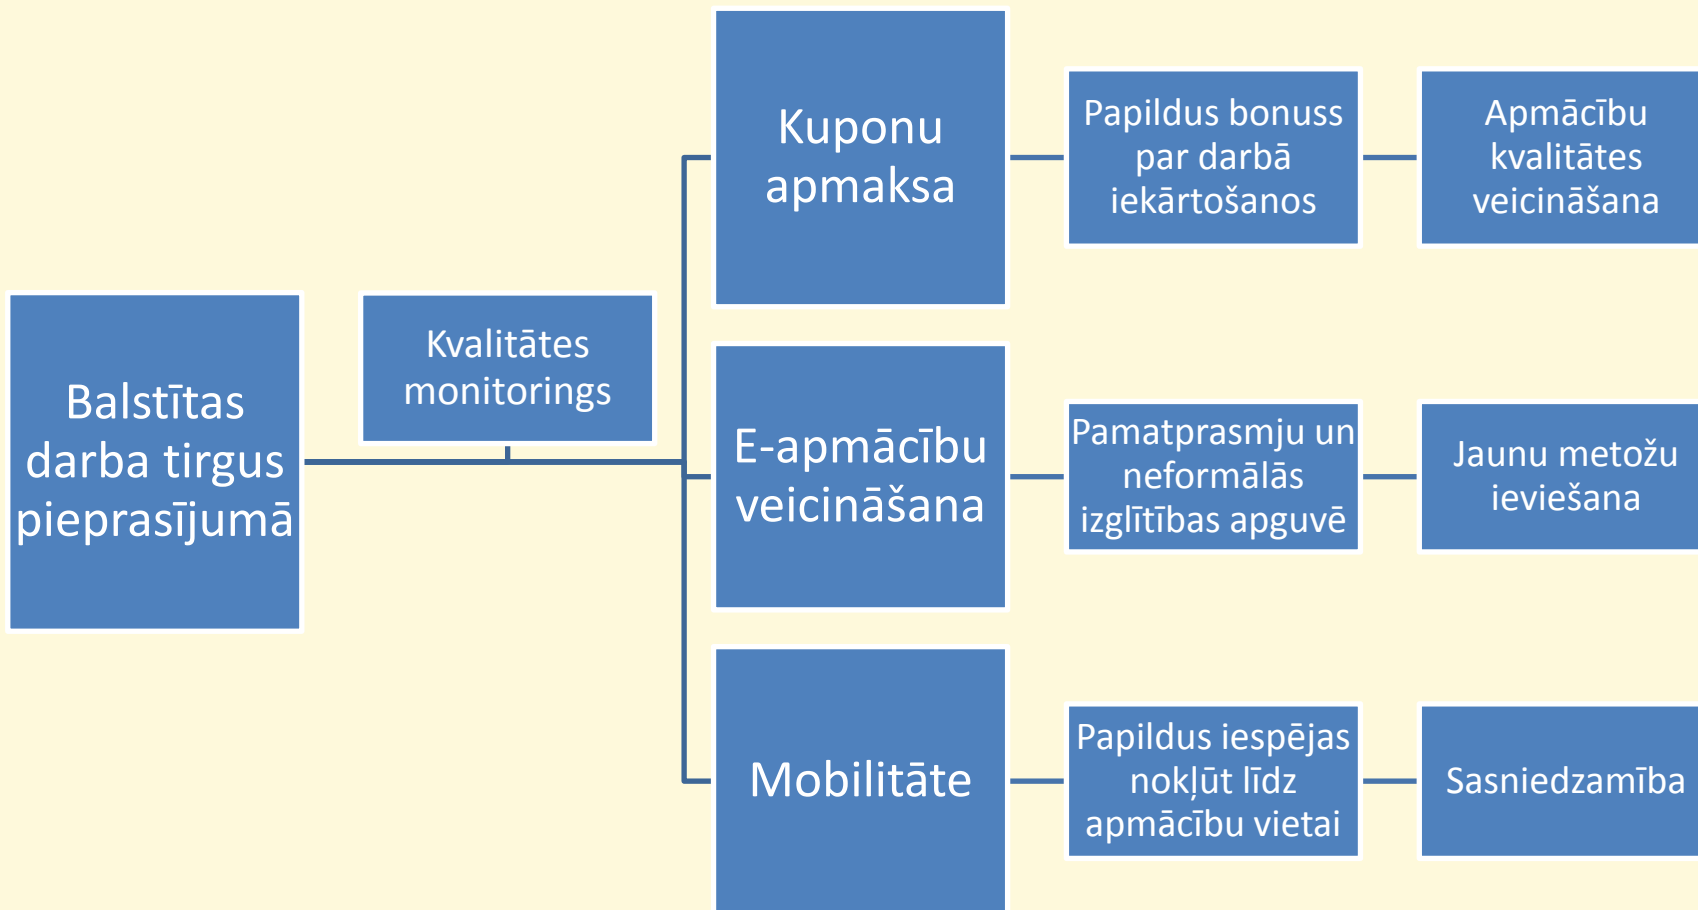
Balstītas darba tirgus pieprasījumā

Kvalitātes monitorings

Kuponu apmaksa

Papildus bonuss par darbā iekārtošanos

Apmācību kvalitātes veicināšana

E-apmācību veicināšana

Pamatprasmju un neformālās izglītības apguvē

Jaunu metožu ieviešana

Mobilitāte

Papildus iespējas nokļūt līdz apmācību vietai

Sasniedzamība